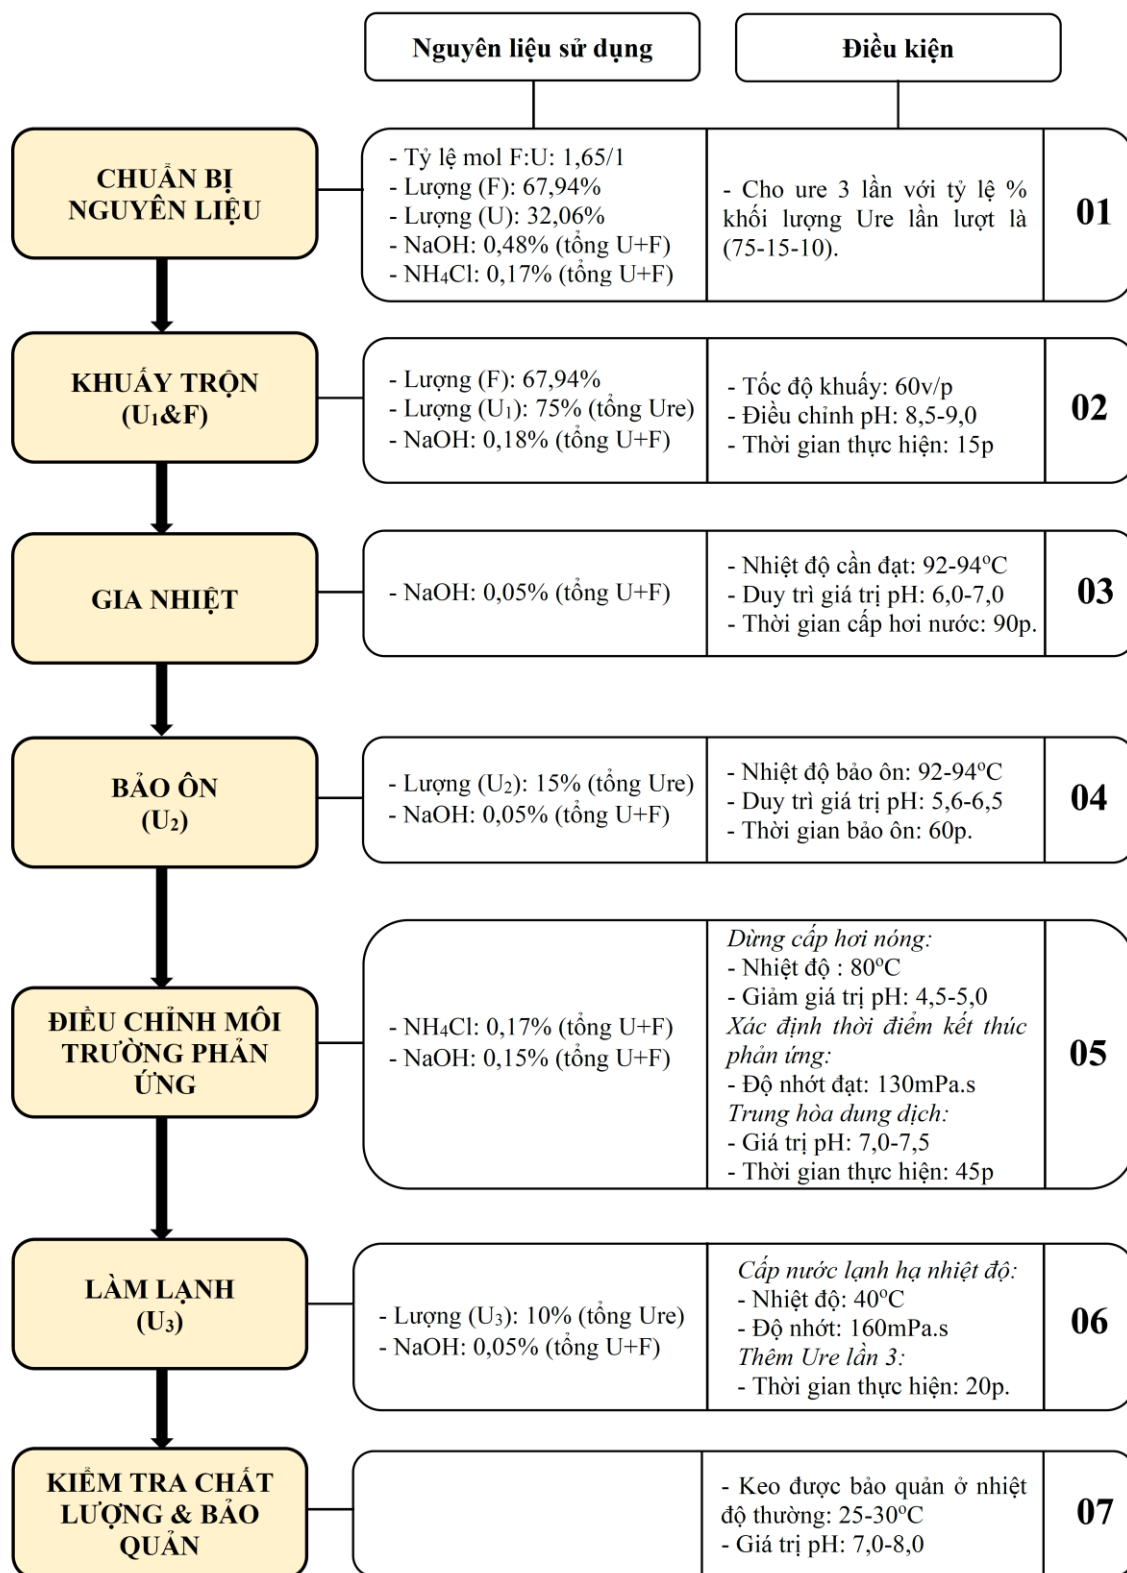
Nguyên liệu sử dụng

Điều kiện

CHUẨN BỊ NGUYÊN LIỆU

- Tỷ lệ mol F:U: 1,65/1
- Lượng (F): 67,94%
- Lượng (U): 32,06%
- NaOH: 0,48% (tổng U+F)
- $NH_4Cl$: 0,17% (tổng U+F)

- Cho ure 3 lần với tỷ lệ % khối lượng Ure lần lượt là (75-15-10).

01

KHUẤY TRỘN ($U_1$&F)

- Lượng (F): 67,94%
- Lượng ($U_1$): 75% (tổng Ure)
- NaOH: 0,18% (tổng U+F)

- Tốc độ khuấy: 60v/p
- Điều chỉnh pH: 8,5-9,0
- Thời gian thực hiện: 15p

02

GIA NHIỆT

- NaOH: 0,05% (tổng U+F)

- Nhiệt độ cần đạt: 92-94$^o$C
- Duy trì giá trị pH: 6,0-7,0
- Thời gian cấp hơi nước: 90p.

03

BẢO ÔN ($U_2$)

- Lượng ($U_2$): 15% (tổng Ure)
- NaOH: 0,05% (tổng U+F)

- Nhiệt độ bảo ôn: 92-94$^o$C
- Duy trì giá trị pH: 5,6-6,5
- Thời gian bảo ôn: 60p.

04

ĐIỀU CHỈNH MÔI TRƯỜNG PHẢN ỨNG

- $NH_4Cl$: 0,17% (tổng U+F)
- NaOH: 0,15% (tổng U+F)

Dừng cấp hơi nóng:
- Nhiệt độ : 80$^o$C
- Giảm giá trị pH: 4,5-5,0
Xác định thời điểm kết thúc phản ứng:
- Độ nhớt đạt: 130mPa.s
Trung hòa dung dịch:
- Giá trị pH: 7,0-7,5
- Thời gian thực hiện: 45p

05

LÀM LẠNH ($U_3$)

- Lượng ($U_3$): 10% (tổng Ure)
- NaOH: 0,05% (tổng U+F)

Cấp nước lạnh hạ nhiệt độ:
- Nhiệt độ: 40$^o$C
- Độ nhớt: 160mPa.s
Thêm Ure lần 3:
- Thời gian thực hiện: 20p.

06

KIỂM TRA CHẤT LƯỢNG & BẢO QUẢN

- Keo được bảo quản ở nhiệt độ thường: 25-30$^o$C
- Giá trị pH: 7,0-8,0

07